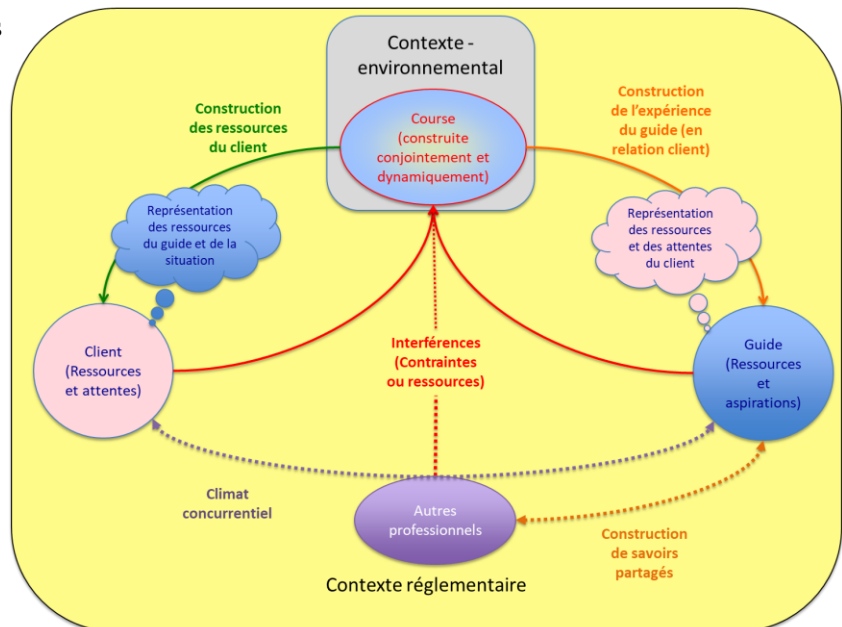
Contexte - environnemental

Course (construite conjointement et dynamiquement)

Construction des ressources du client

Construction de l'expérience du guide (en relation client)

Représentation des ressources du guide et de la situation

Représentation des ressources et des attentes du client

Client (Ressources et attentes)

Interférences (Contraintes ou ressources)

Guide (Ressources et aspirations)

Climat concurrentiel

Autres professionnels

Construction de savoirs partagés

Contexte réglementaire